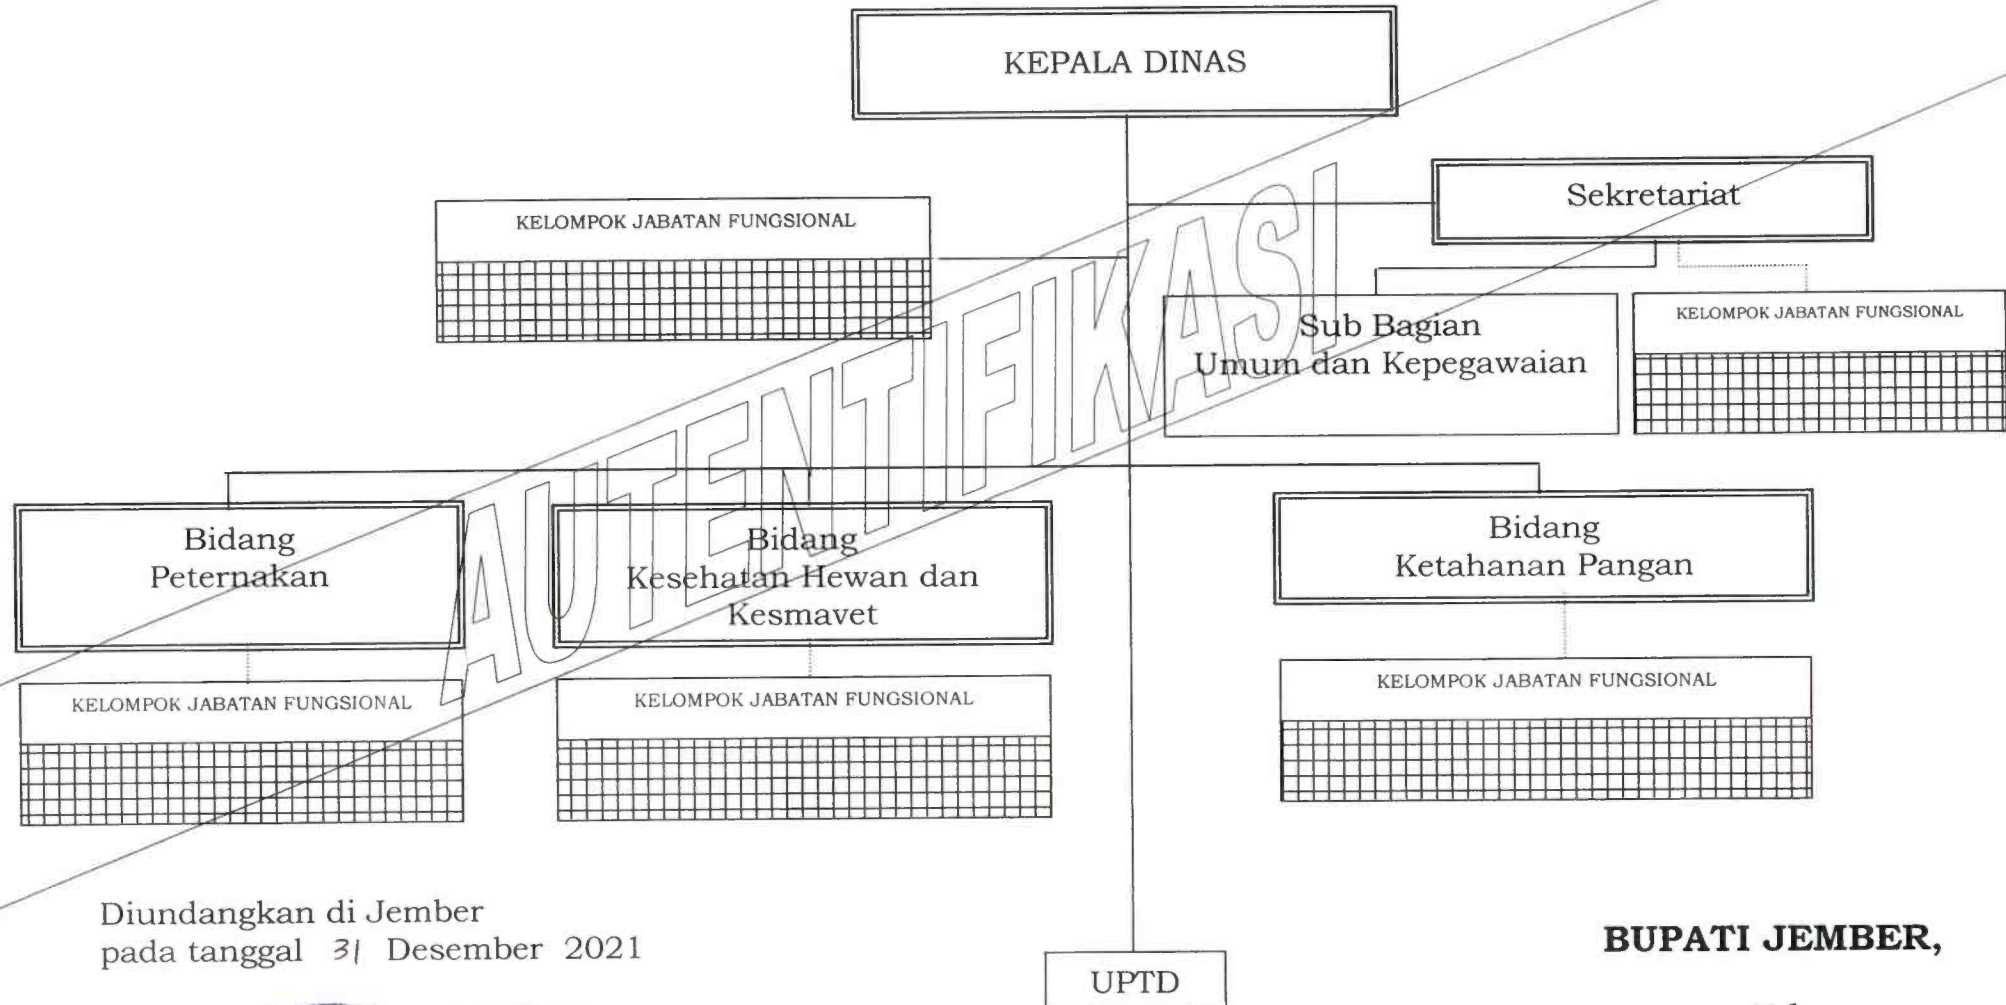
KEPALA DINAS

KELOMPOK JABATAN FUNGSIONAL

Sekretariat

Sub Bagian Umum dan Kepegawaian

KELOMPOK JABATAN FUNGSIONAL

AUTENTIFIKASI

Bidang Peternakan

Bidang Kesehatan Hewan dan Kesmavet

Bidang Ketahanan Pangan

KELOMPOK JABATAN FUNGSIONAL

KELOMPOK JABATAN FUNGSIONAL

KELOMPOK JABATAN FUNGSIONAL

Diundangkan di Jember
pada tanggal 31 Desember 2021

UPTD

BUPATI JEMBER,